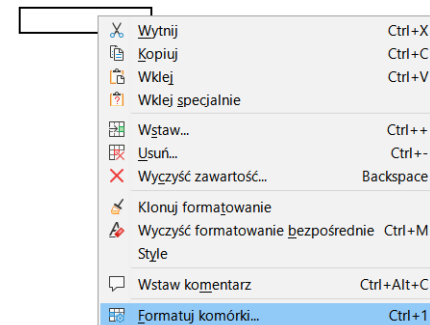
Wytnij Ctrl+X
Kopiuj Ctrl+C
Wklej Ctrl+V
Wklej specjalnie

Wstaw... Ctrl++
Usuń... Ctrl+-
Wyczyść zawartość... Backspace

Klonuj formatowanie
Wyczyść formatowanie bezpośrednie Ctrl+M
Style

Wstaw komentarz Ctrl+Alt+C

Formatuj komórki... Ctrl+1